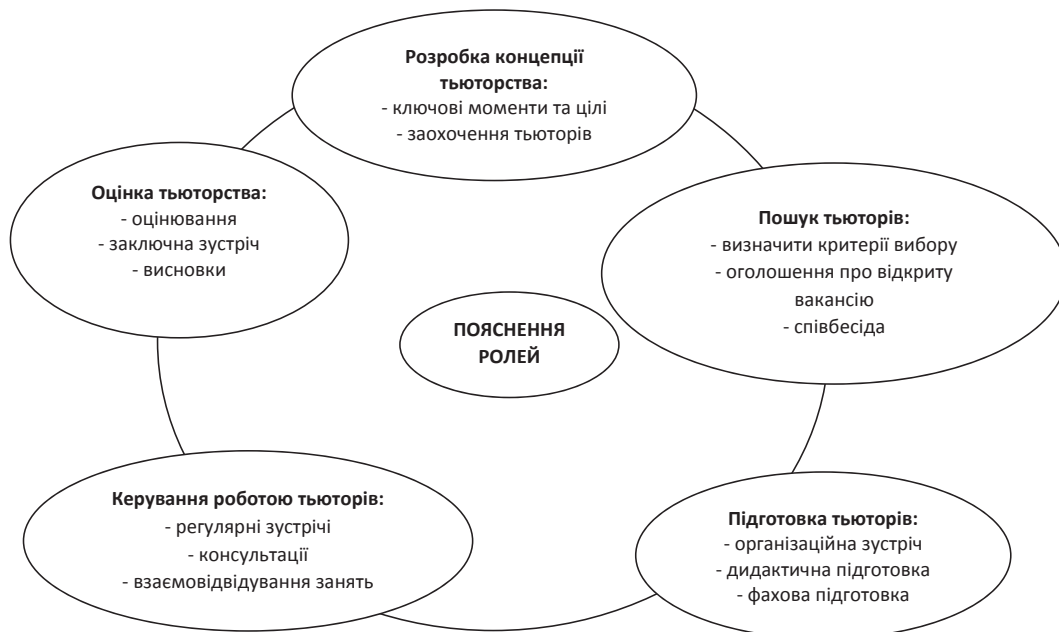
Розробка концепції тьюторства:
- ключові моменти та цілі
- заохочення тьюторів

Пошук тьюторів:
- визначити критерії вибору
- оголошення про відкриту вакансію
- співбесіда

Підготовка тьюторів:
- організаційна зустріч
- дидактична підготовка
- фахова підготовка

Керування роботою тьюторів:
- регулярні зустрічі
- консультації
- взаємовідвідування занять

Оцінка тьюторства:
- оцінювання
- заключна зустріч
- висновки

ПОЯСНЕННЯ РОЛЕЙ